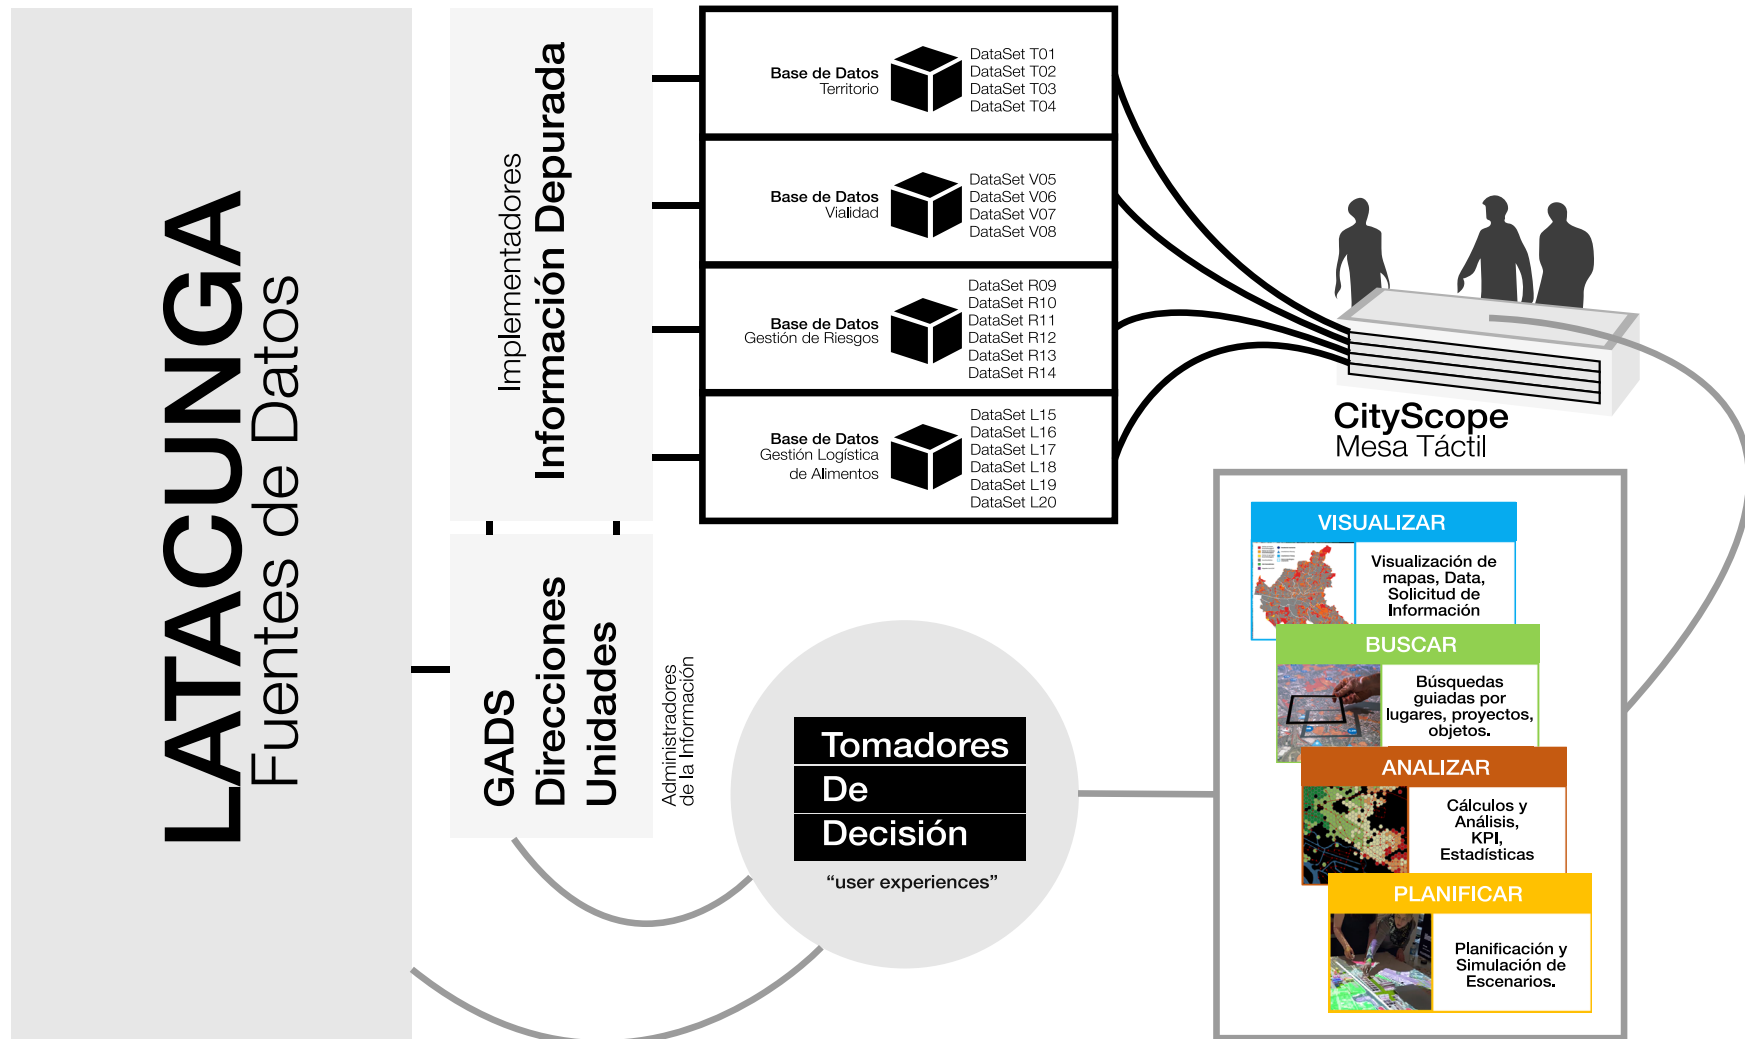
LATACUNGA
Fuentes de Datos

Implementadores
Información Depurada

GADS
Direcciones
Unidades

Administradores
de la Información

Base de Datos
Territorio

DataSet T01
DataSet T02
DataSet T03
DataSet T04

Base de Datos
Vialidad

DataSet V05
DataSet V06
DataSet V07
DataSet V08

Base de Datos
Gestión de Riesgos

DataSet R09
DataSet R10
DataSet R11
DataSet R12
DataSet R13
DataSet R14

Base de Datos
Gestión Logística
de Alimentos

DataSet L15
DataSet L16
DataSet L17
DataSet L18
DataSet L19
DataSet L20

CityScope
Mesa Táctil

Tomadores
De
Decisión

"user experiences"

VISUALIZAR
Visualización de mapas, Data, Solicitud de Información

BUSCAR
Búsquedas guiadas por lugares, proyectos, objetos.

ANALIZAR
Cálculos y Análisis, KPI, Estadísticas

PLANIFICAR
Planificación y Simulación de Escenarios.